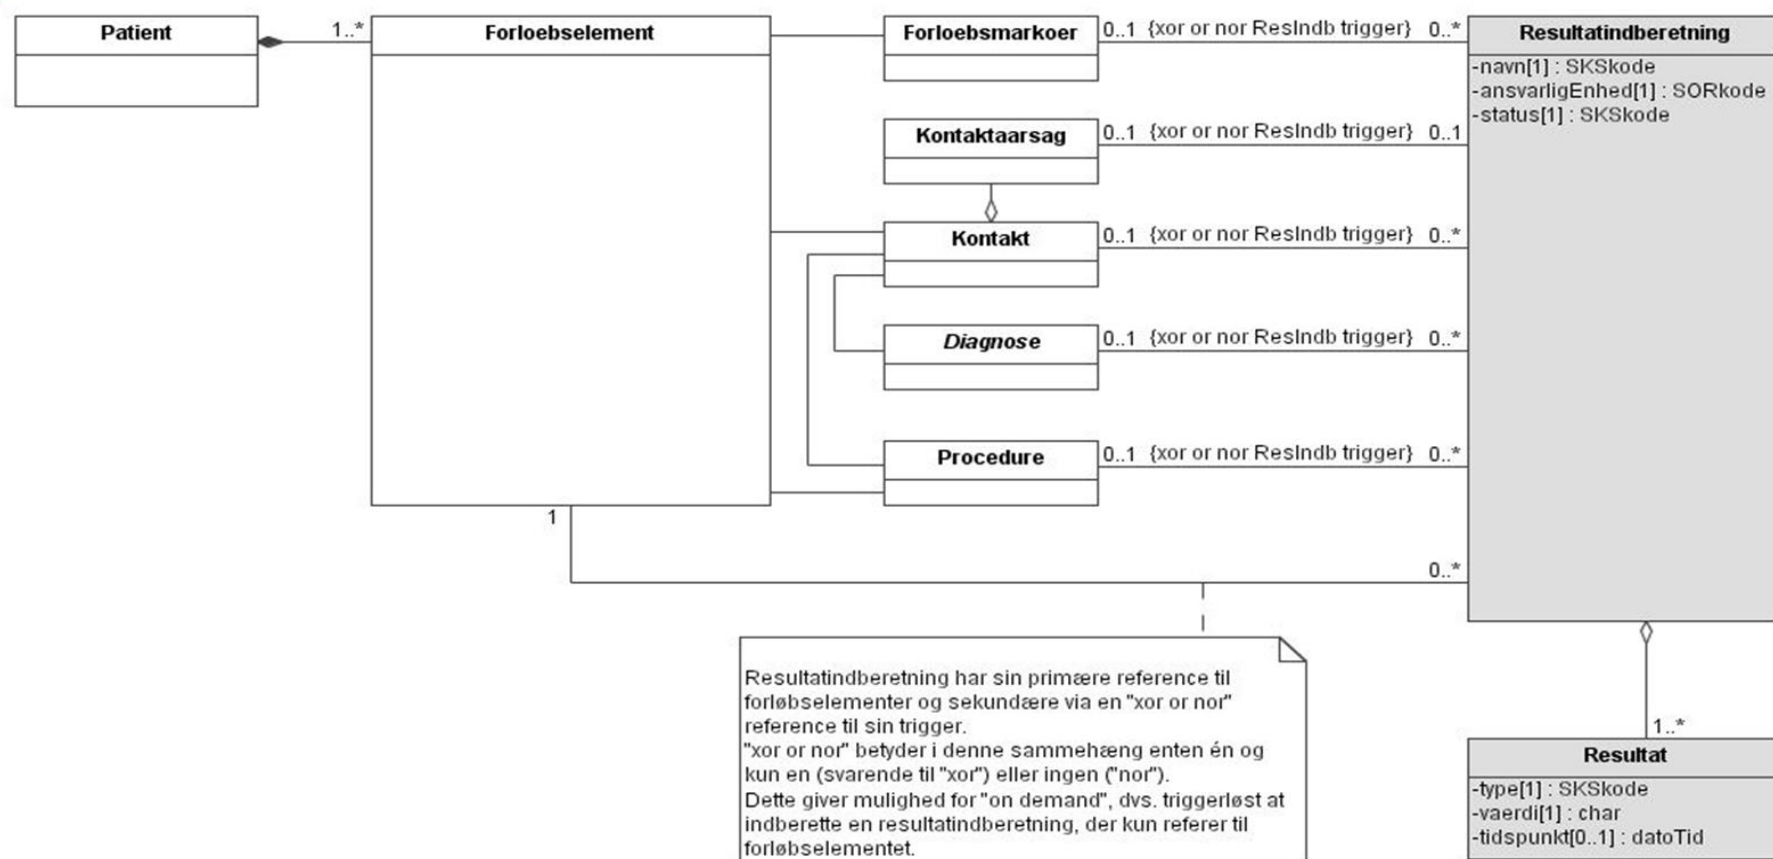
Patient

1..*

Forloebselement

Forloebsmarkoer

0..1 {xor or nor ResIndb trigger} 0..*

Resultatindberetning
-navn[1] : SKSkode
-ansvarligEnhed[1] : SORkode
-status[1] : SKSkode

Kontaktaarsag

0..1 {xor or nor ResIndb trigger} 0..1

Kontakt

0..1 {xor or nor ResIndb trigger} 0..*

Diagnose

0..1 {xor or nor ResIndb trigger} 0..*

Procedure

0..1 {xor or nor ResIndb trigger} 0..*

1

0..*

Resultatindberetning har sin primære reference til forløbselementer og sekundære via en "xor or nor" reference til sin trigger.
"xor or nor" betyder i denne sammehæng enten én og kun en (svarende til "xor") eller ingen ("nor").
Dette giver mulighed for "on demand", dvs. triggerløst at indberette en resultatindberetning, der kun referer til forløbselementet.

1..*

Resultat
-type[1] : SKSkode
-vaerdi[1] : char
-tidspunkt[0..1] : datoTid